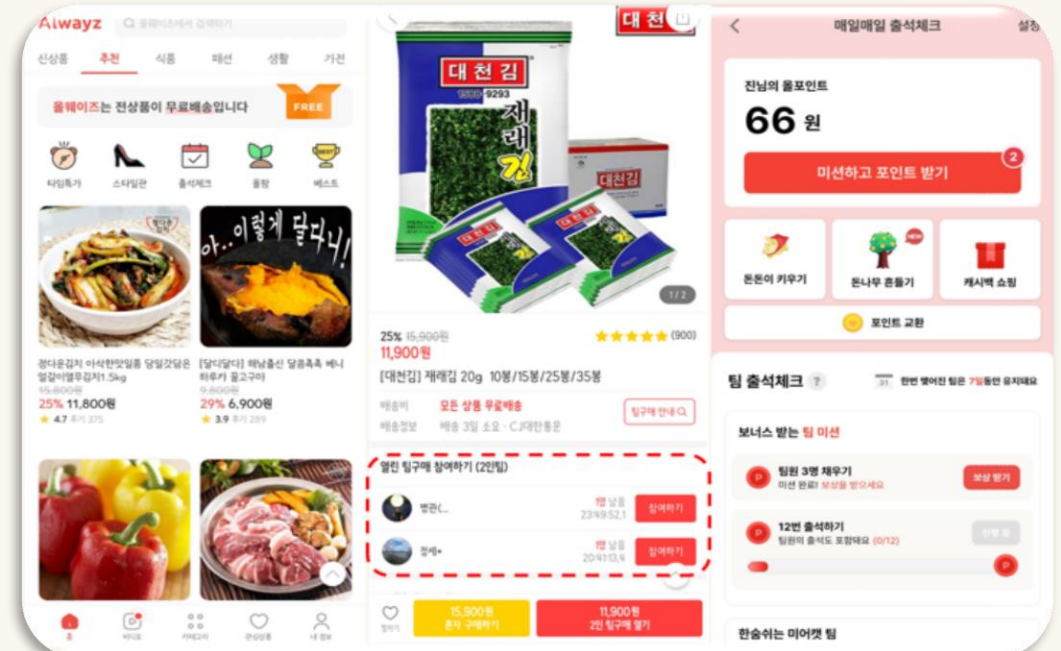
Alwayz 올웨이즈에서 검색하기

신상품 추천 식품 패션 생활 가전

올웨이즈는 전상품이 무료배송입니다 FREE

타임특가 스타일관 출석체크 올팜 베스트

아..이렇게 달다니!

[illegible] 아삭한맛일품 당일갓담은 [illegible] 1.5kg
15,800원
25% 11,800원
4.7 후기 375

[달디달다] 해남출신 달콤촉촉 베니하루카 꿀고구마
9,800원
29% 6,900원
3.9 후기 289

홈 비디오 카테고리 관심상품 내 정보

대천김

대천김 1588-9293 재래김

대천김

1 / 2

25% 15,900원
11,900원
(900)
[대천김] 재래김 20g 10봉/15봉/25봉/35봉
배송비 모든 상품 무료배송
배송정보 배송 3일 소요 · CJ대한통운
팀구매 안내

열린 팀구매 참여하기 (2인팀)
벵갈(... 1명 남음 23:49:52.1 참여하기
정세● 1명 남음 20:41:13.9 참여하기

찜하기
15,900원 혼자 구매하기
11,900원 2인 팀구매 열기

매일매일 출석체크 설정

진님의 올포인트
66 원
미션하고 포인트 받기 2

돈돈이 키우기
NEW 돈나무 흔들기
캐시백 쇼핑

포인트 교환

팀 출석체크 ?
한번 맺어진 팀은 7일동안 유지돼요

보너스 받는 팀 미션
팀원 3명 채우기
미션 완료! 보상을 받으세요
보상 받기
12번 출석하기
팀원의 출석도 포함돼요 (0/12)
진행 중

한숨쉬는 미어캣 팀